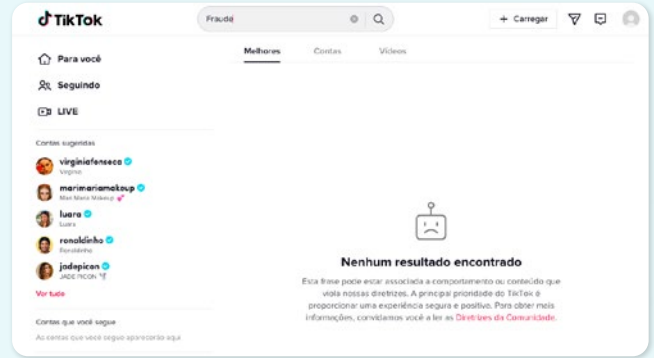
TikTok

Fraudé

+ Carregar

Para você

Seguindo

LIVE

Contas sugeridas

virginiafonseca
Virginia

marimariamakeup
Mari Maria Makeup

luara
Luara

ronaldinho
Ronaldinho

jadepicon
JADE PICON

Ver tudo

Contas que você segue

As contas que você segue aparecerão aqui

Melhores

Contas

Vídeos

Nenhum resultado encontrado

Esta frase pode estar associada a comportamento ou conteúdo que viola nossas diretrizes. A principal prioridade do TikTok é proporcionar uma experiência segura e positiva. Para obter mais informações, convidamos você a ler as Diretrizes da Comunidade.